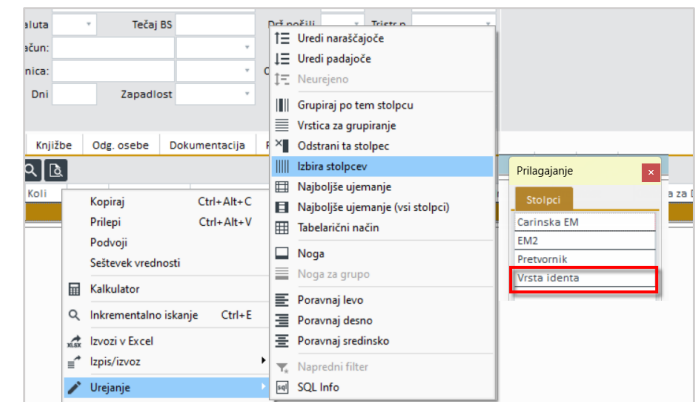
aluta
Tečaj BS
Drž.pošilj
Tristr.p
račun:
nica:
Dni
Zapadlost
Knjižbe
Odg. osebe
Dokumentacija
Koli
Kopiraj Ctrl+Alt+C
Prilepi Ctrl+Alt+V
Podvoji
Seštevek vrednosti
Kalkulator
Inkrementalno iskanje Ctrl+E
Izvozi v Excel
Izpis/izvoz
Urejanje
Uredi naraščajoče
Uredi padajoče
Neurejeno
Grupiraj po tem stolpcu
Vrstica za grupiranje
Odstrani ta stolpec
Izbira stolpcev
Najboljše ujemanje
Najboljše ujemanje (vsi stolpci)
Tabelarični način
Noga
Noga za grupo
Poravnaj levo
Poravnaj desno
Poravnaj sredinsko
Napredni filter
SQL Info
Prilagajanje
Stolpci
Carinska EM
EM2
Pretvornik
Vrsta identa
ra za D